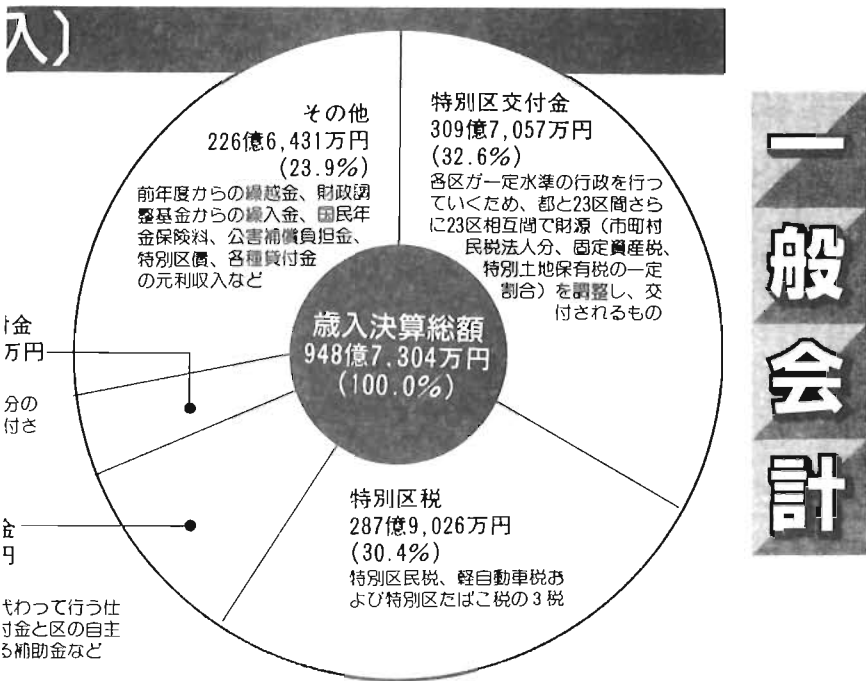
入）

その他
226億6,431万円
(23.9%)
前年度からの繰越金、財政調整基金からの繰入金、国民年金保険料、公害補償負担金、特別区債、各種貸付金の元利収入など

特別区交付金
309億7,057万円
(32.6%)
各区が一定水準の行政を行っていくため、都と23区間さらに23区相互間で財源（市町村民税法人分、固定資産税、特別土地保有税の一定割合）を調整し、交付されるもの

一
般
会
計

歳入決算総額
948億7,304万円
(100.0%)

寸金
万円

分の
付さ

金
円

特別区税
287億9,026万円
(30.4%)
特別区民税、軽自動車税および特別区たばこ税の３税

代わって行う仕
付金と区の自主
る補助金など